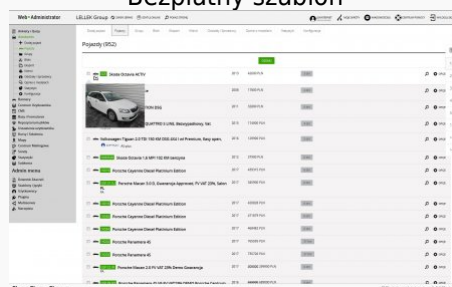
Bezpłatny szablon

Web • Administrator

LELLEK Group

Pojazdy (952)

Skoda Octavia ACTIV

QUATTRO S LINE, Bezwypadkowy, Vat

Volkswagen Tiguan 2.0 TDI 150 KM DSG 4X4 1 wł Premium, Serwisowany, Vat

Skoda Octavia 1.6 MPI 102 KM benzyna

Porsche Cayenne Diesel Platinum Edition

Porsche Macan S D.S, Gwarancja Approved, FV VAT 23%, Salon

Porsche Cayenne Diesel Platinum Edition

Porsche Cayenne Diesel Platinum Edition

Porsche Panamera 4S

Porsche Panamera 4S

Porsche Macan 2.0 FV VAT 23% Demo Gwarancja

Adresy www

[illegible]